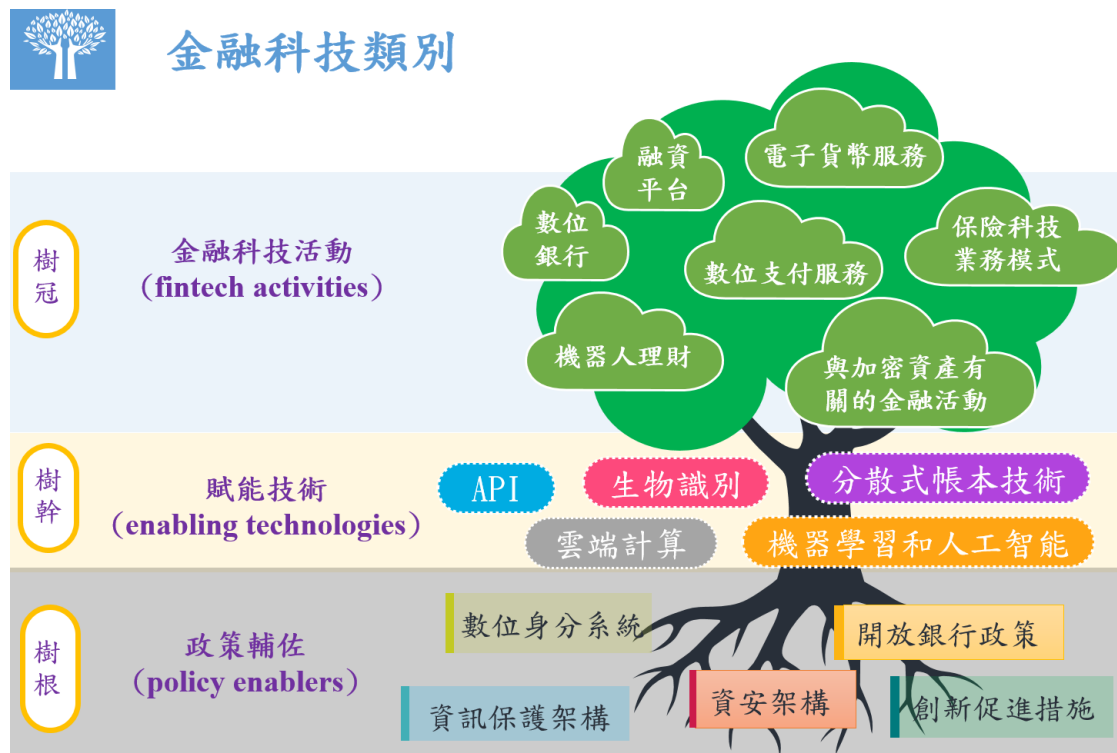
金融科技類別

樹冠

金融科技活動
（fintech activities）

融資平台

電子貨幣服務

數位銀行

保險科技業務模式

數位支付服務

機器人理財

與加密資產有關的金融活動

樹幹

賦能技術
（enabling technologies）

API

生物識別

分散式帳本技術

雲端計算

機器學習和人工智能

樹根

政策輔佐
（policy enablers）

數位身分系統

開放銀行政策

資訊保護架構

資安架構

創新促進措施